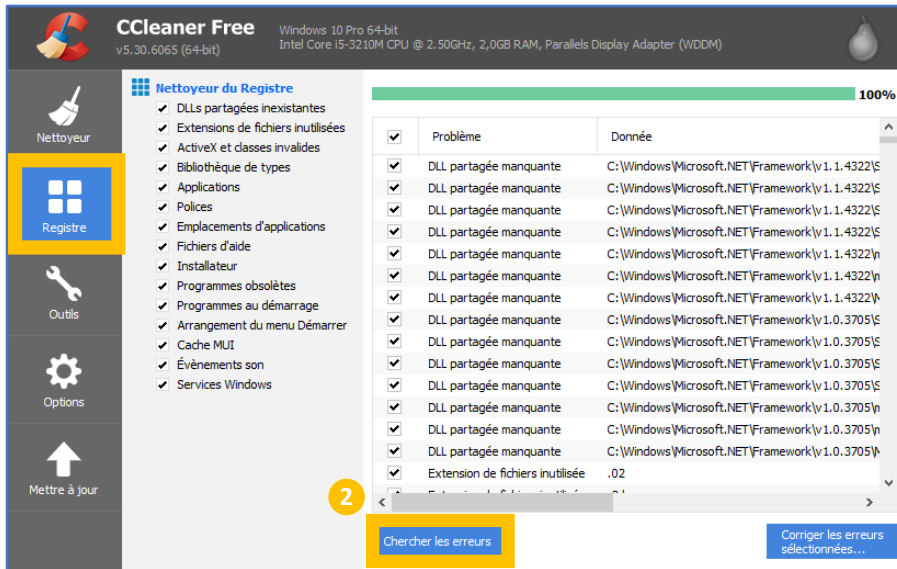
CCleaner Free
v5.30.6065 (64-bit)
Windows 10 Pro 64-bit
Intel Core i5-3210M CPU @ 2.50GHz, 2,0GB RAM, Parallels Display Adapter (WDDM)

Nettoyeur
Registre
Outils
Options
Mettre à jour

Nettoyeur du Registre
DLLs partagées inexistantes
Extensions de fichiers inutilisées
ActiveX et classes invalides
Bibliothèque de types
Applications
Polices
Emplacements d'applications
Fichiers d'aide
Installateur
Programmes obsolètes
Programmes au démarrage
Arrangement du menu Démarrer
Cache MUI
Évènements son
Services Windows

100%

| | Problème | Donnée |
|---|---|---|
| ✔ | DLL partagée manquante | C:\Windows\Microsoft.NET\Framework\v1.1.4322\S |
| ✔ | DLL partagée manquante | C:\Windows\Microsoft.NET\Framework\v1.1.4322\S |
| ✔ | DLL partagée manquante | C:\Windows\Microsoft.NET\Framework\v1.1.4322\S |
| ✔ | DLL partagée manquante | C:\Windows\Microsoft.NET\Framework\v1.1.4322\S |
| ✔ | DLL partagée manquante | C:\Windows\Microsoft.NET\Framework\v1.1.4322\n |
| ✔ | DLL partagée manquante | C:\Windows\Microsoft.NET\Framework\v1.1.4322\n |
| ✔ | DLL partagée manquante | C:\Windows\Microsoft.NET\Framework\v1.1.4322\N |
| ✔ | DLL partagée manquante | C:\Windows\Microsoft.NET\Framework\v1.0.3705\S |
| ✔ | DLL partagée manquante | C:\Windows\Microsoft.NET\Framework\v1.0.3705\S |
| ✔ | DLL partagée manquante | C:\Windows\Microsoft.NET\Framework\v1.0.3705\S |
| ✔ | DLL partagée manquante | C:\Windows\Microsoft.NET\Framework\v1.0.3705\S |
| ✔ | DLL partagée manquante | C:\Windows\Microsoft.NET\Framework\v1.0.3705\n |
| ✔ | DLL partagée manquante | C:\Windows\Microsoft.NET\Framework\v1.0.3705\n |
| ✔ | DLL partagée manquante | C:\Windows\Microsoft.NET\Framework\v1.0.3705\N |
| ✔ | Extension de fichiers inutilisée | .02 |
| | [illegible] | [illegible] |

2
Chercher les erreurs
Corriger les erreurs sélectionnées...